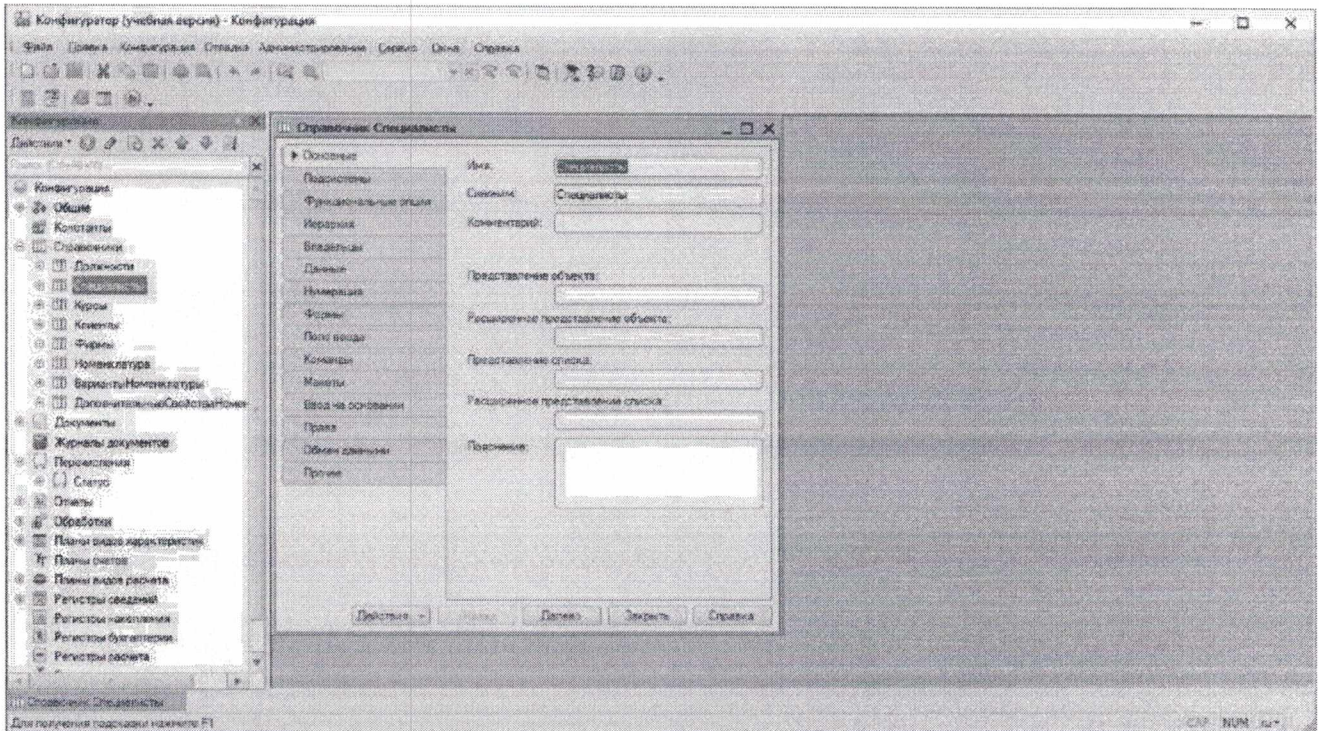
Конфигуратор (учебная версия) - Конфигурация

Файл Правка Конфигурация Отладка Администрирование Сервис Окна Справка

Конфигурация

Действия

Конфигурация
Общие
Константы
Справочники
Должности
Специалисты
Курсы
Клиенты
Фирмы
Номенклатура
ВариантыНоменклатуры
ДополнительныеСвойстваНоме
Документы
Журналы документов
Перечисления
Статус
Отчеты
Обработки
Планы видов характеристик
Планы счетов
Планы видов расчета
Регистры сведений
Регистры накопления
Регистры бухгалтерии
Регистры расчета

Справочник Специалисты

Основные
Подсистемы
Функциональные опции
Иерархия
Владельцы
Данные
Нумерация
Формы
Поле ввода
Команды
Макеты
Ввод на основании
Права
Обмен данными
Прочее

Имя: Специалисты
Синоним: Специалисты
Комментарий:
Представление объекта:
Расширенное представление объекта:
Представление списка:
Расширенное представление списка:
Пояснение:

Действия
Назад
Далее
Закрыть
Справка

Справочник Специалисты

Для получения подсказки нажмите F1

CAP NUM ru